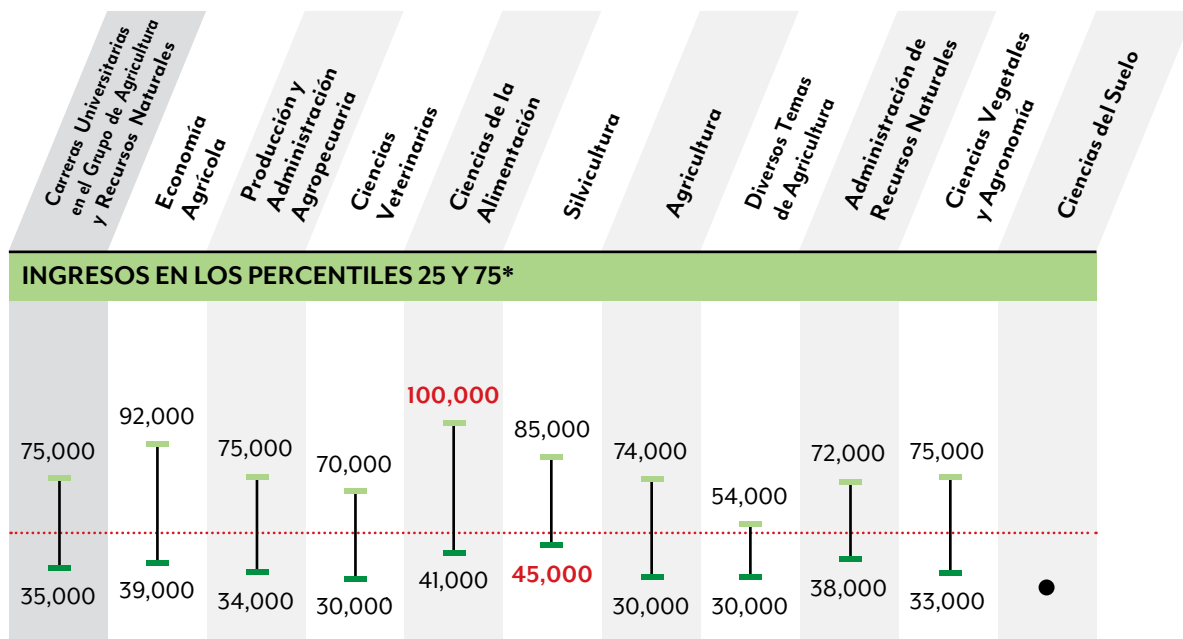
| Carreras Universitarias en el Grupo de Agricultura y Recursos Naturales | Economía Agrícola | Producción y Administración Agropecuaria | Ciencias Veterinarias | Ciencias de la Alimentación | Silvicultura | Agricultura | Diversos Temas de Agricultura | Administración de Recursos Naturales | Ciencias Vegetales y Agronomía | Ciencias del Suelo |
|---|---|---|---|---|---|---|---|---|---|---|

INGRESOS EN LOS PERCENTILES 25 Y 75*

| 75,000 | 92,000 | 75,000 | 70,000 | 100,000 | 85,000 | 74,000 | 54,000 | 72,000 | 75,000 | |
|---|---|---|---|---|---|---|---|---|---|---|
| 35,000 | 39,000 | 34,000 | 30,000 | 41,000 | 45,000 | 30,000 | 30,000 | 38,000 | 33,000 | • |